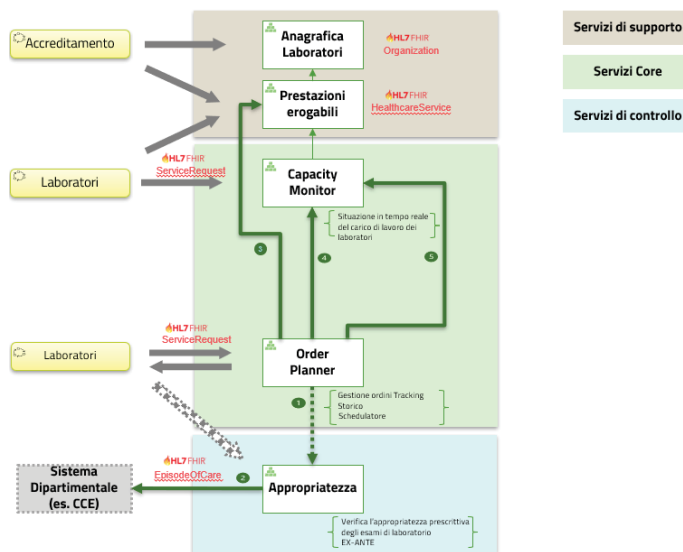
Servizi di supporto

Servizi Core

Servizi di controllo

Accreditamento

Anagrafica Laboratori

HL7 FHIR Organization

Prestazioni erogabili

HL7 FHIR HealthcareService

Laboratori

HL7 FHIR ServiceRequest

Capacity Monitor

Situazione in tempo reale del carico di lavoro dei laboratori

3

4

5

Laboratori

HL7 FHIR ServiceRequest

Order Planner

Gestione ordini Tracking Storico Schedulatore

1

Sistema Dipartimentale (es. CCE)

HL7 FHIR EpisodeOfCare

2

Appropriatezza

Verifica l'appropriatezza prescrittiva degli esami di laboratorio EX-ANTE